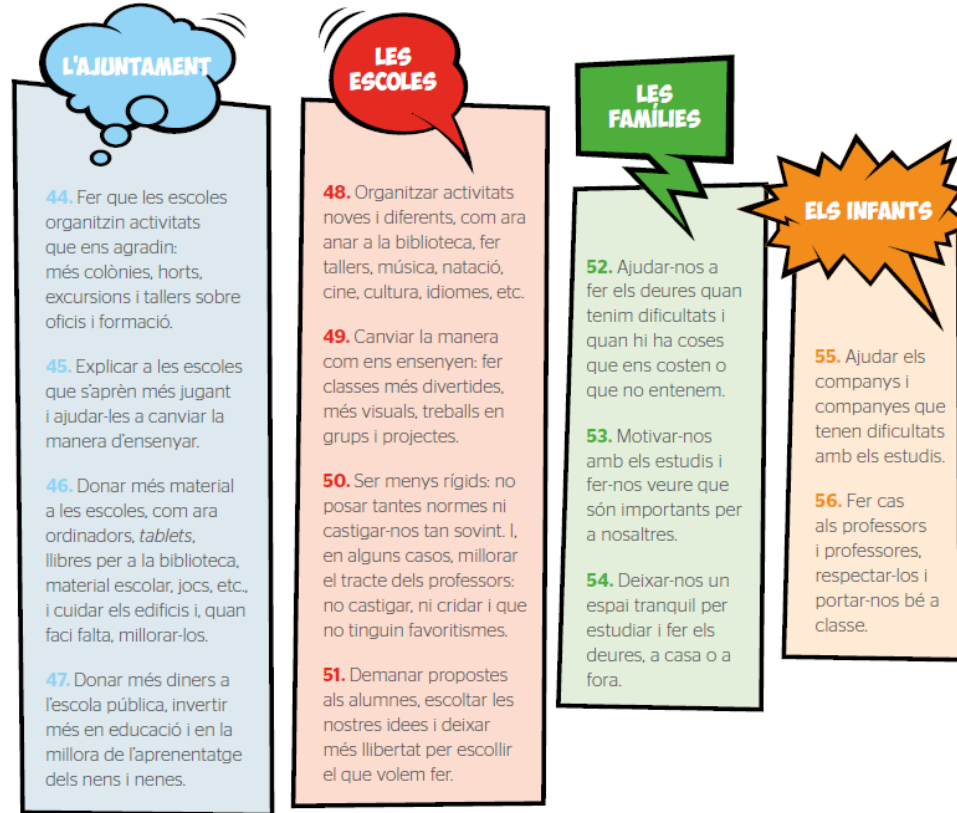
L'AJUNTAMENT

44. Fer que les escoles organitzin activitats que ens agradin: més colònies, horts, excursions i tallers sobre oficis i formació.

45. Explicar a les escoles que s'aprèn més jugant i ajudar-les a canviar la manera d'ensenyar.

46. Donar més material a les escoles, com ara ordinadors, *tablets*, llibres per a la biblioteca, material escolar, jocs, etc., i cuidar els edificis i, quan faci falta, millorar-los.

47. Donar més diners a l'escola pública, invertir més en educació i en la millora de l'aprenentatge dels nens i nenes.

LES ESCOLES

48. Organitzar activitats noves i diferents, com ara anar a la biblioteca, fer tallers, música, natació, cine, cultura, idiomes, etc.

49. Canviar la manera com ens ensenyen: fer classes més divertides, més visuals, treballs en grups i projectes.

50. Ser menys rígids: no posar tantes normes ni castigar-nos tan sovint. I, en alguns casos, millorar el tracte dels professors: no castigar, ni cridar i que no tinguin favoritismes.

51. Demanar propostes als alumnes, escoltar les nostres idees i deixar més llibertat per escollir el que volem fer.

LES FAMÍLIES

52. Ajudar-nos a fer els deures quan tenim dificultats i quan hi ha coses que ens costen o que no entenem.

53. Motivar-nos amb els estudis i fer-nos veure que són importants per a nosaltres.

54. Deixar-nos un espai tranquil per estudiar i fer els deures, a casa o a fora.

ELS INFANTS

55. Ajudar els companys i companyes que tenen dificultats amb els estudis.

56. Fer cas als professors i professores, respectar-los i portar-nos bé a classe.